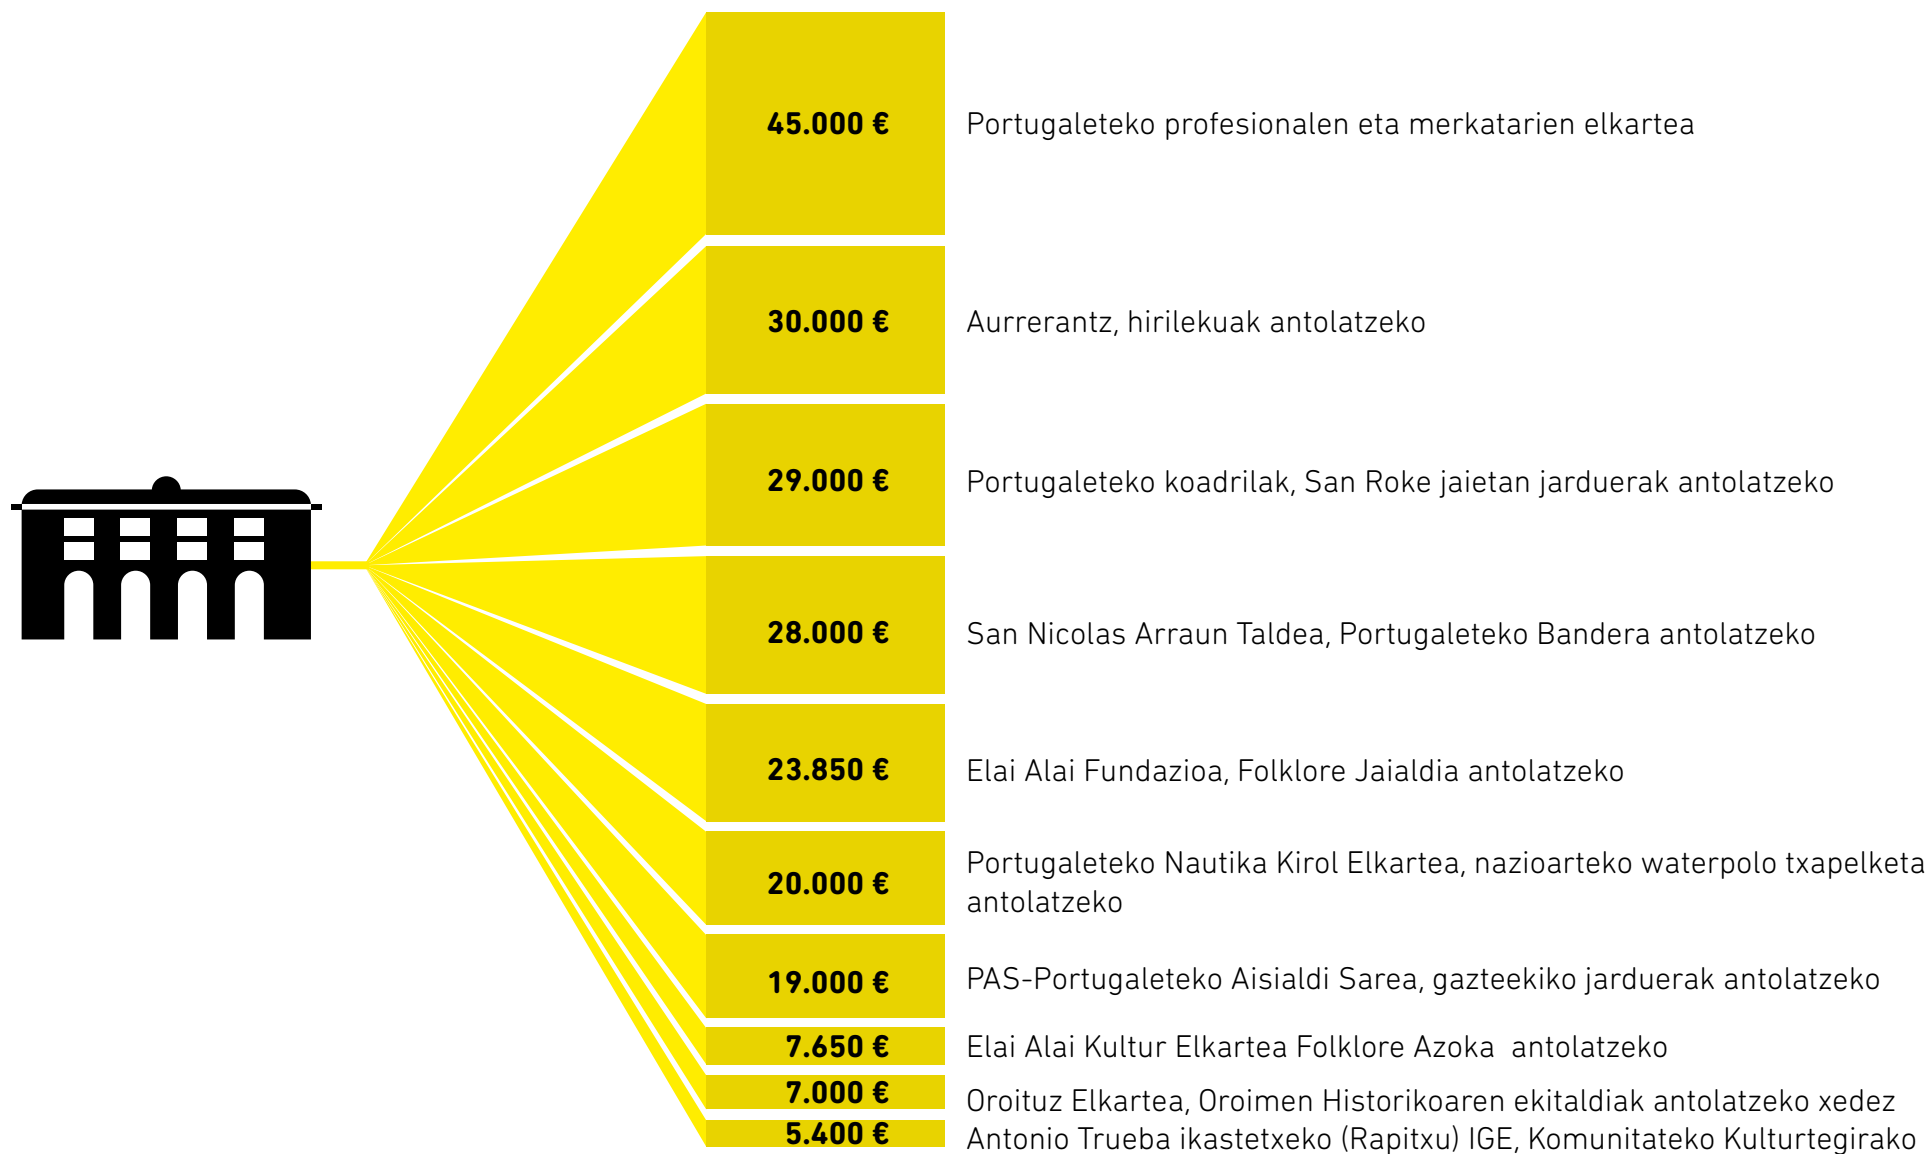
45.000 € Portugaleteko profesionalen eta merkatarien elkartea

30.000 € Aurrerantz, hirilekuak antolatzeko

29.000 € Portugaleteko koadrilak, San Roke jaietan jarduerak antolatzeko

28.000 € San Nicolas Arraun Taldea, Portugaleteko Bandera antolatzeko

23.850 € Elai Alai Fundazioa, Folklore Jaialdia antolatzeko

20.000 € Portugaleteko Nautika Kirol Elkartea, nazioarteko waterpolo txapelketa antolatzeko

19.000 € PAS-Portugaleteko Aisialdi Sarea, gazteekiko jarduerak antolatzeko

7.650 € Elai Alai Kultur Elkartea Folklore Azoka antolatzeko

7.000 € Oroituz Elkartea, Oroimen Historikoaren ekitaldiak antolatzeko xedez

5.400 € Antonio Trueba ikastetxeko (Rapitxu) IGE, Komunitateko Kulturtegirako